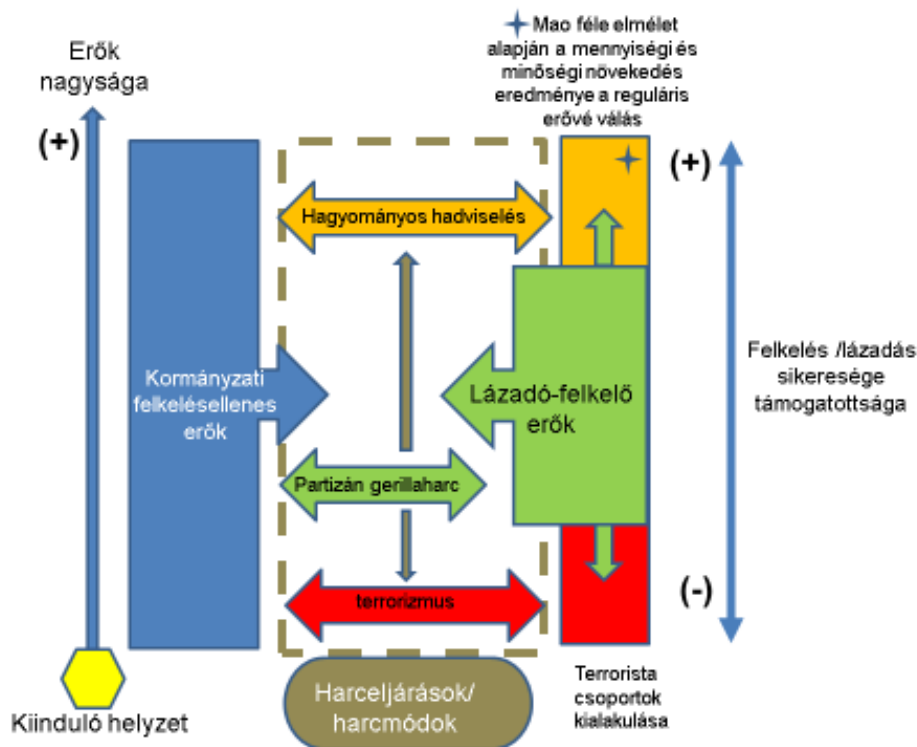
Erők nagysága

(+)

Mao féle elmélet alapján a mennyiségi és minőségi növekedés eredménye a reguláris erővé válás

(+)

Hagyományos hadviselés

Kormányzati felkelésellenes erők

Lázadó-felkelő erők

Felkelés /lázadás sikeresége támogatottsága

Partizán gerillaharc

terrorizmus

(-)

Kiinduló helyzet

Harceljárások/ harcmódok

Terrorista csoportok kialakulása